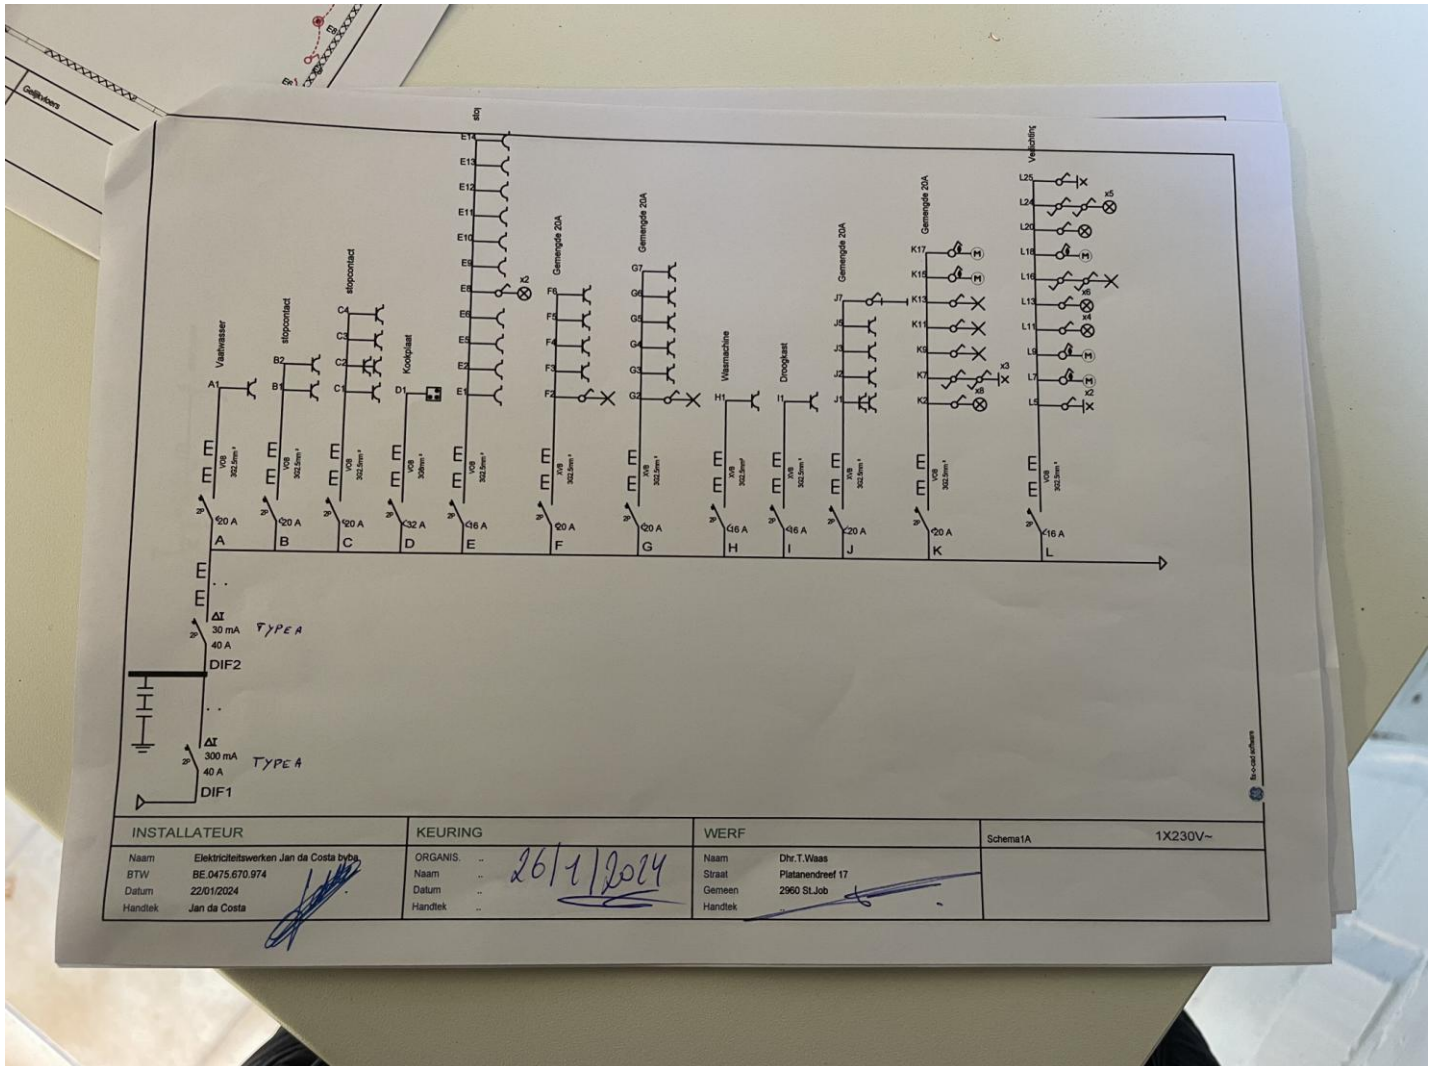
Gelijkvloers

Vaatwasser
A1
stopcontact
B2
B1
stopcontact
C4
C3
C2
C1
Kookplaat
D1
stoj
E14
E13
E12
E11
E10
E9
E8
x2
E6
E5
E4
E2
E1
Gemengde 20A
F6
F5
F4
F3
F2
Gemengde 20A
G7
G6
G5
G4
G3
G2
Wasmachine
H1
Droogkast
I1
Gemengde 20A
J7
J5
J3
J2
J1
Gemengde 20A
K17
K15
K13
K11
K9
K7
x3
x8
K2
Verlichting
L25
L24
x5
L20
L18
L16
x6
L13
L11
x4
L9
L7
x2
L5

VOB 3G2,5mm²
VOB 3G2,5mm²
VOB 3G2,5mm²
VOB 3G6mm²
VOB 3G2,5mm²
XVB 3G2,5mm²
XVB 3G2,5mm²
XVB 3G2,5mm²
XVB 3G2,5mm²
XVB 3G2,5mm²
VOB 3G2,5mm²
VOB 3G2,5mm²

2P 20 A
A
2P 20 A
B
2P 20 A
C
2P 32 A
D
2P 16 A
E
2P 20 A
F
2P 20 A
G
2P 16 A
H
2P 16 A
I
2P 20 A
J
2P 20 A
K
2P 16 A
L

ΔI
2P 30 mA
40 A
TYPE A
DIF2

ΔI
2P 300 mA
40 A
TYPE A
DIF1

fix-o-cad software

| INSTALLATEUR | | KEURING | | WERF | | Schema1A | 1X230V~ |
|---|---|---|---|---|---|---|---|
| Naam | Elektriciteitswerken Jan da Costa bvba | ORGANIS. | .. | Naam | Dhr.T.Waas | | |
| BTW | BE.0475.670.974 | Naam | .. 26/1/2024 | Straat | Platanendreef 17 | | |
| Datum | 22/01/2024 | Datum | .. | Gemeen | 2960 St.Job | | |
| Handtek | Jan da Costa | Handtek | .. | Handtek | .. | | |